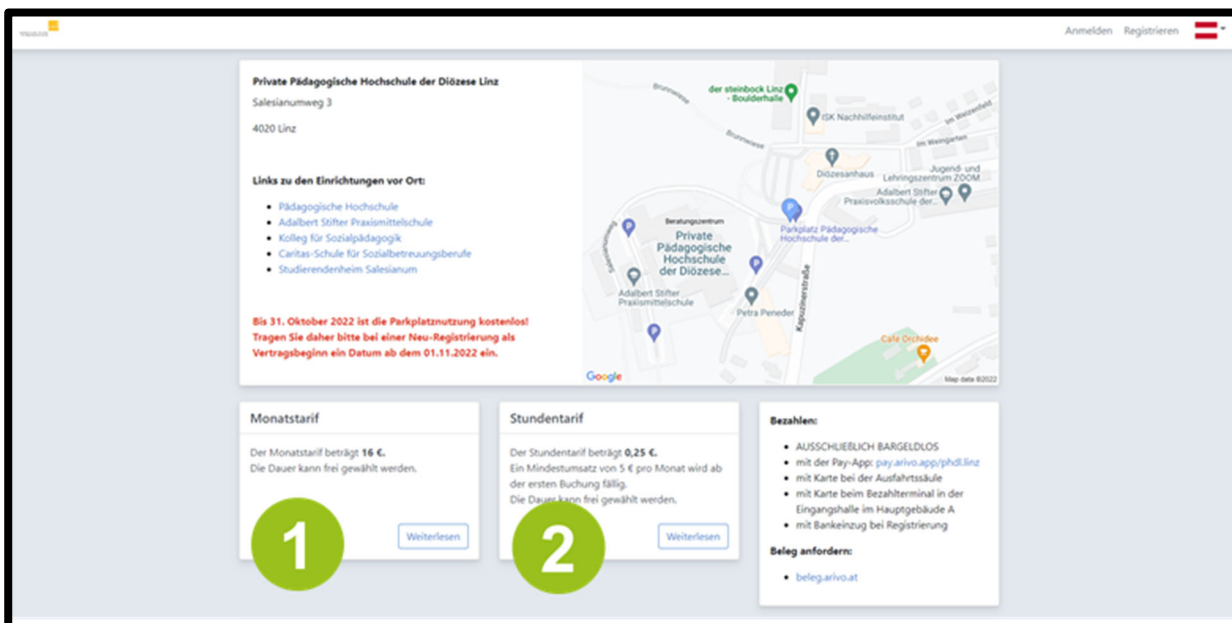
Anmelden Registrieren

Private Pädagogische Hochschule der Diözese Linz

Salesianumweg 3

4020 Linz

Links zu den Einrichtungen vor Ort:

- Pädagogische Hochschule
- Adalbert Stifter Praxismittelschule
- Kolleg für Sozialpädagogik
- Caritas-Schule für Sozialbetreuungsberufe
- Studierendenheim Salesianum

Bis 31. Oktober 2022 ist die Parkplatznutzung kostenlos! Tragen Sie daher bitte bei einer Neu-Registrierung als Vertragsbeginn ein Datum ab dem 01.11.2022 ein.

der steinbock Linz - Boulderhalle
Brunnwiese
Brunnwiese
ISK Nachhilfeinstitut
Im Weizenfeld
Im Weingarten
Diözesanhaus
Jugend- und Lehrlingszentrum ZOOM
Adalbert Stifter Praxisvolksschule der...
Beratungszentrum
Parkplatz Pädagogische Hochschule der...
Private Pädagogische Hochschule der Diözese...
Salesianumweg
Adalbert Stifter Praxismittelschule
Kapuzinerstraße
Petra Peneder
Cafe Orchidee
Google
Map data ©2022

Monatstarif

Der Monatstarif beträgt 16 €.
Die Dauer kann frei gewählt werden.

Weiterlesen

1

Stundentarif

Der Stundentarif beträgt 0,25 €.
Ein Mindestumsatz von 5 € pro Monat wird ab der ersten Buchung fällig.
Die Dauer kann frei gewählt werden.

Weiterlesen

2

Bezahlen:

- AUSSCHLIEßLICH BARGELDLOS
- mit der Pay-App: pay.arivo.app/phdl.linz
- mit Karte bei der Ausfahrtssäule
- mit Karte beim Bezahlterminal in der Eingangshalle im Hauptgebäude A
- mit Bankeinzug bei Registrierung

Beleg anfordern:

- beleg.arivo.at